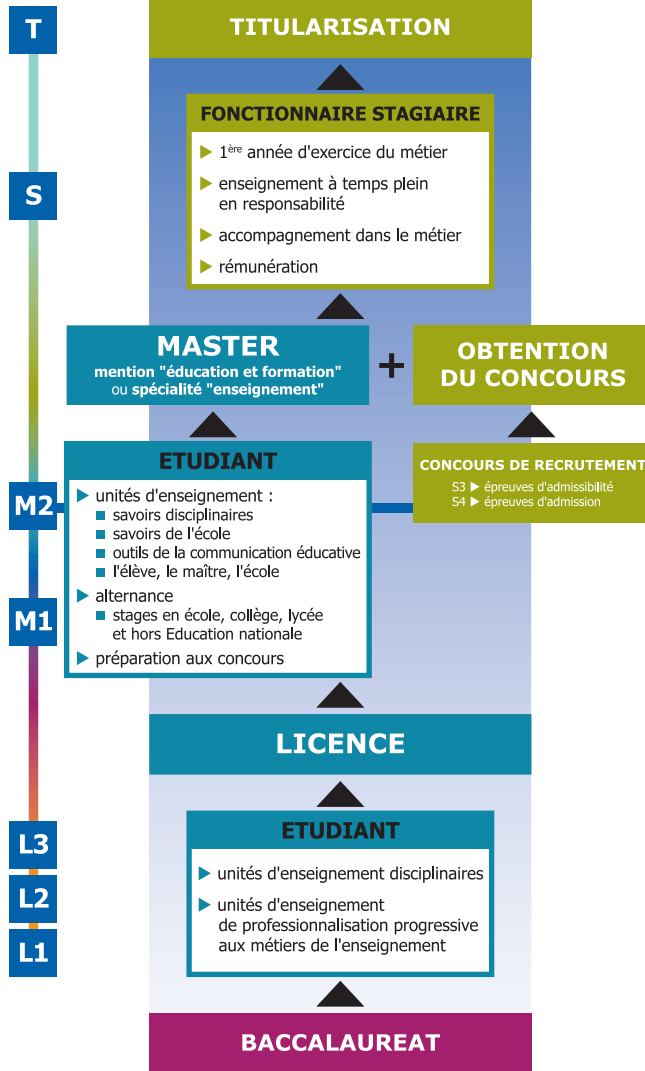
T

TITULARISATION

FONCTIONNAIRE STAGIAIRE

1$^{ère}$ année d'exercice du métier

enseignement à temps plein en responsabilité

accompagnement dans le métier

rémunération

S

MASTER
mention "éducation et formation" ou spécialité "enseignement"

+

OBTENTION DU CONCOURS

ETUDIANT

unités d'enseignement :
savoirs disciplinaires
savoirs de l'école
outils de la communication éducative
l'élève, le maître, l'école

alternance
stages en école, collège, lycée et hors Education nationale

préparation aux concours

CONCOURS DE RECRUTEMENT
S3 épreuves d'admissibilité
S4 épreuves d'admission

M2

M1

LICENCE

ETUDIANT

unités d'enseignement disciplinaires

unités d'enseignement de professionnalisation progressive aux métiers de l'enseignement

L3

L2

L1

BACCALAUREAT